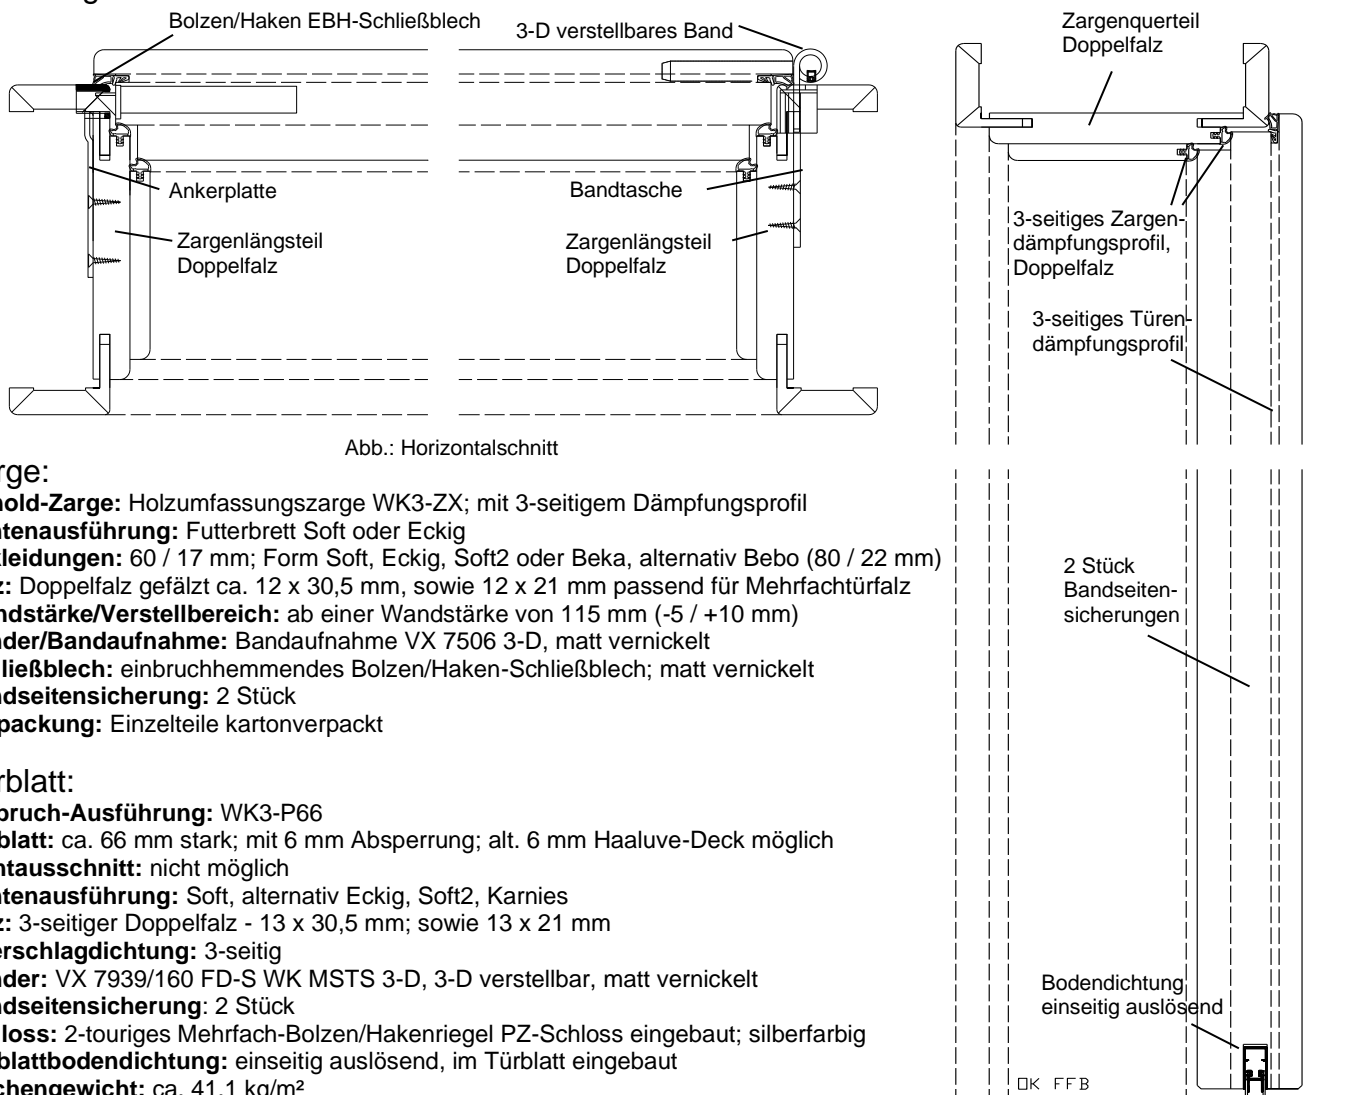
Bolzen/Haken EBH-Schließblech

3-D verstellbares Band

Ankerplatte

Zargenlängsteil Doppelfalz

Bandtasche

Zargenlängsteil Doppelfalz

Abb.: Horizontalschnitt

Zargenquerteil Doppelfalz

3-seitiges Zargendämpfungsprofil, Doppelfalz

3-seitiges Türendämpfungsprofil

2 Stück Bandseitensicherungen

Bodendichtung einseitig auslösend

OK FFB

rge:

hold-Zarge: Holzumfassungszarge WK3-ZX; mit 3-seitigem Dämpfungsprofil
ntenausführung: Futterbrett Soft oder Eckig
leidungen: 60 / 17 mm; Form Soft, Eckig, Soft2 oder Beka, alternativ Bebo (80 / 22 mm)
z: Doppelfalz gefälzt ca. 12 x 30,5 mm, sowie 12 x 21 mm passend für Mehrfachtürfalz
ndstärke/Verstellbereich: ab einer Wandstärke von 115 mm (-5 / +10 mm)
nder/Bandaufnahme: Bandaufnahme VX 7506 3-D, matt vernickelt
ließblech: einbruchhemmendes Bolzen/Haken-Schließblech; matt vernickelt
ndseitensicherung: 2 Stück
packung: Einzelteile kartonverpackt

rblatt:

bruch-Ausführung: WK3-P66
blatt: ca. 66 mm stark; mit 6 mm Absperrung; alt. 6 mm Haaluve-Deck möglich
ntausschnitt: nicht möglich
ntenausführung: Soft, alternativ Eckig, Soft2, Karnies
z: 3-seitiger Doppelfalz - 13 x 30,5 mm; sowie 13 x 21 mm
erschlagdichtung: 3-seitig
nder: VX 7939/160 FD-S WK MSTS 3-D, 3-D verstellbar, matt vernickelt
ndseitensicherung: 2 Stück
loss: 2-touriges Mehrfach-Bolzen/Hakenriegel PZ-Schloss eingebaut; silberfarbig
blattbodendichtung: einseitig auslösend, im Türblatt eingebaut
chengewicht: ca. 41,1 kg/m²